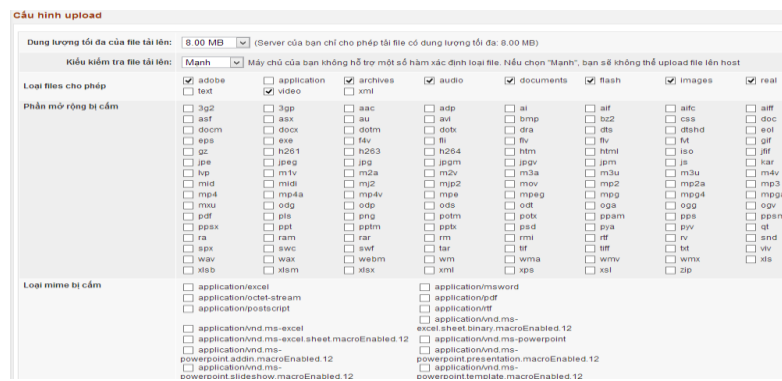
Cấu hình upload

Dung lượng tối đa của file tải lên: 8.00 MB (Server của bạn chỉ cho phép tải file có dung lượng tối đa: 8.00 MB)

Kiểu kiểm tra file tải lên: Mạnh Máy chủ của bạn không hỗ trợ một số hàm xác định loại file. Nếu chọn "Mạnh", bạn sẽ không thể upload file lên host

Loại files cho phép

adobe application archives audio documents flash images real
text video xml

Phần mở rộng bị cấm

| 3g2 | 3gp | aac | adp | ai | aif | aifc | aiff |
|---|---|---|---|---|---|---|---|
| asf | asx | au | avi | bmp | bz2 | css | doc |
| docm | docx | dotm | dotx | dra | dts | dtshd | eol |
| eps | exe | f4v | fli | flv | flv | fvt | gif |
| gz | h261 | h263 | h264 | htm | html | iso | jfif |
| jpe | jpeg | jpg | jpgm | jpgv | jpm | js | kar |
| lvp | m1v | m2a | m2v | m3a | m3u | m3u | m4v |
| mid | midi | mj2 | mjp2 | mov | mp2 | mp2a | mp3 |
| mp4 | mp4a | mp4v | mpe | mpeg | mpg | mpg4 | mpga |
| mxu | odg | odp | ods | odt | oga | ogg | ogv |
| pdf | pls | png | potm | potx | ppam | pps | ppsm |
| ppsx | ppt | pptm | pptx | psd | pya | pyv | qt |
| ra | ram | rar | rm | rmi | rtf | rv | snd |
| spx | swc | swf | tar | tif | tiff | txt | viv |
| wav | wax | webm | wm | wma | wmv | wmx | xls |
| xlsb | xlsm | xlsx | xml | xps | xsl | zip | |

Loại mime bị cấm

application/excel
application/msword
application/octet-stream
application/pdf
application/postscript
application/rtf
application/vnd.ms-excel
application/vnd.ms-excel.sheet.binary.macroEnabled.12
application/vnd.ms-excel.sheet.macroEnabled.12
application/vnd.ms-powerpoint
application/vnd.ms-powerpoint.addin.macroEnabled.12
application/vnd.ms-powerpoint.presentation.macroEnabled.12
application/vnd.ms-powerpoint.slideshow.macroEnabled.12
application/vnd.ms-powerpoint.template.macroEnabled.12